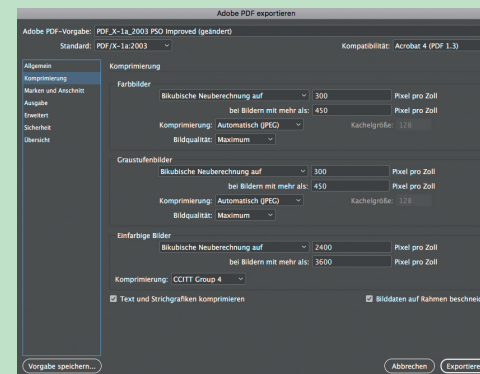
Adobe PDF exportieren

Adobe PDF-Vorgabe: PDF_X-1a_2003 PSO Improved (geändert)

Standard: PDF/X-1a:2003

Kompatibilität: Acrobat 4 (PDF 1.3)

Allgemein
Komprimierung
Marken und Anschnitt
Ausgabe
Erweitert
Sicherheit
Übersicht

Komprimierung

Farbbilder
Bikubische Neuberechnung auf | 300 | Pixel pro Zoll
bei Bildern mit mehr als: 450 | Pixel pro Zoll
Komprimierung: Automatisch (JPEG) | Kachelgröße: 128
Bildqualität: Maximum

Graustufenbilder
Bikubische Neuberechnung auf | 300 | Pixel pro Zoll
bei Bildern mit mehr als: 450 | Pixel pro Zoll
Komprimierung: Automatisch (JPEG) | Kachelgröße: 128
Bildqualität: Maximum

Einfarbige Bilder
Bikubische Neuberechnung auf | 2400 | Pixel pro Zoll
bei Bildern mit mehr als: 3600 | Pixel pro Zoll
Komprimierung: CCITT Group 4

Text und Strichgrafiken komprimieren

Bilddaten auf Rahmen beschnei

Vorgabe speichern...

Abbrechen

Exportiere